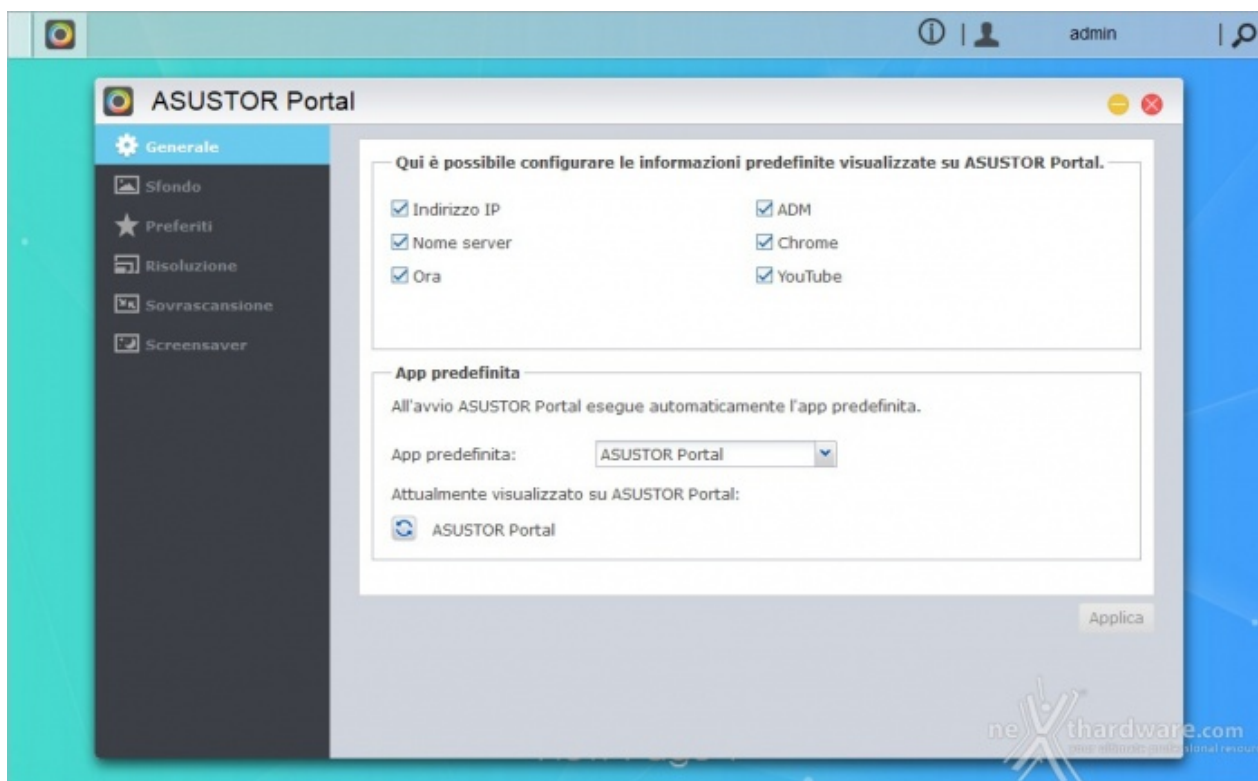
admin

ASUSTOR Portal

Generale
Sfondo
Preferiti
Risoluzione
Sovrascansione
Screensaver

Qui è possibile configurare le informazioni predefinite visualizzate su ASUSTOR Portal.

Indirizzo IP
ADM
Nome server
Chrome
Ora
YouTube

App predefinita

All'avvio ASUSTOR Portal esegue automaticamente l'app predefinita.

App predefinita: ASUSTOR Portal

Attualmente visualizzato su ASUSTOR Portal:

ASUSTOR Portal

Applica

nexthardware.com
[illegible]